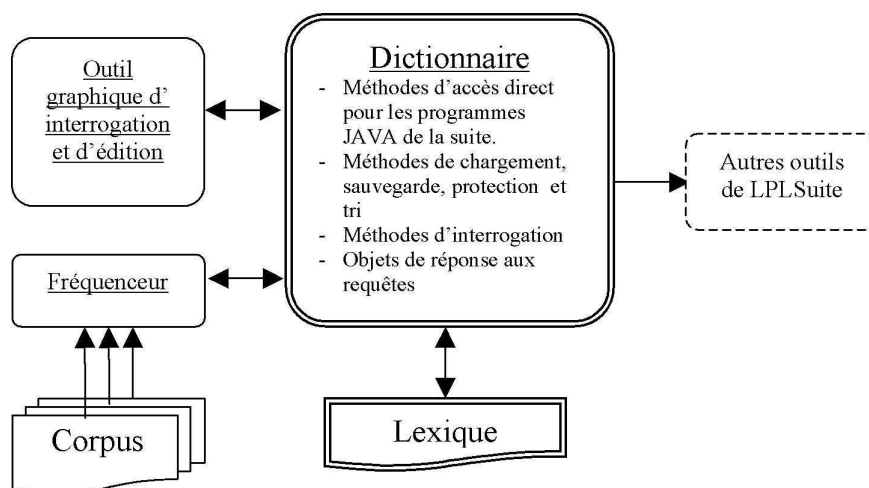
Outil graphique d' interrogation et d'édition

Dictionnaire
- Méthodes d'accès direct pour les programmes JAVA de la suite.
- Méthodes de chargement, sauvegarde, protection et tri
- Méthodes d'interrogation
- Objets de réponse aux requêtes

Autres outils de LPLSuite

Fréquenceur

Corpus

Lexique